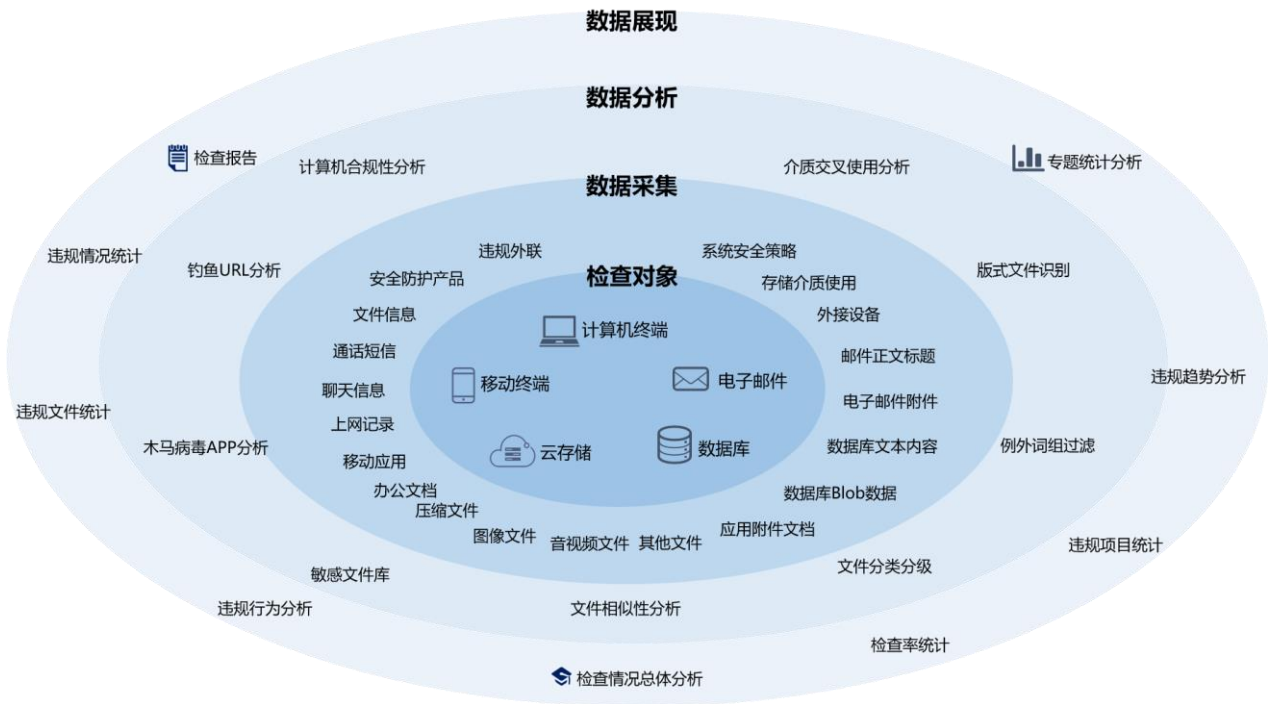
数据展现

数据分析

检查报告

计算机合规性分析

介质交叉使用分析

专题统计分析

数据采集

违规情况统计

钓鱼URL分析

违规外联

系统安全策略

版式文件识别

安全防护产品

检查对象

存储介质使用

文件信息

外接设备

计算机终端

通话短信

邮件正文标题

移动终端

电子邮件

违规趋势分析

聊天信息

电子邮件附件

违规文件统计

上网记录

木马病毒APP分析

云存储

数据库

数据库文本内容

例外词组过滤

移动应用

办公文档

数据库Blob数据

压缩文件

图像文件

音视频文件

其他文件

应用附件文档

违规项目统计

敏感文件库

文件分类分级

违规行为分析

文件相似性分析

检查率统计

检查情况总体分析